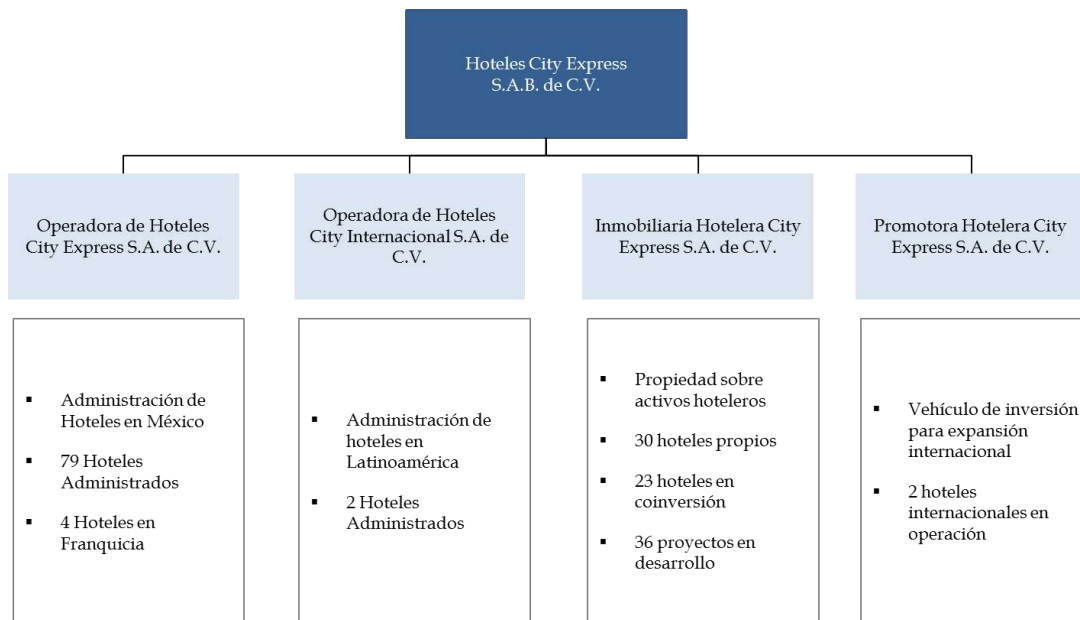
Hoteles City Express S.A.B. de C.V.

Operadora de Hoteles City Express S.A. de C.V.

Operadora de Hoteles City Internacional S.A. de C.V.

Inmobiliaria Hotelera City Express S.A. de C.V.

Promotora Hotelera City Express S.A. de C.V.

- Administración de Hoteles en México
- 79 Hoteles Administrados
- 4 Hoteles en Franquicia

- Administración de hoteles en Latinoamérica
- 2 Hoteles Administrados

- Propiedad sobre activos hoteleros
- 30 hoteles propios
- 23 hoteles en coinversión
- 36 proyectos en desarrollo

- Vehículo de inversión para expansión internacional
- 2 hoteles internacionales en operación